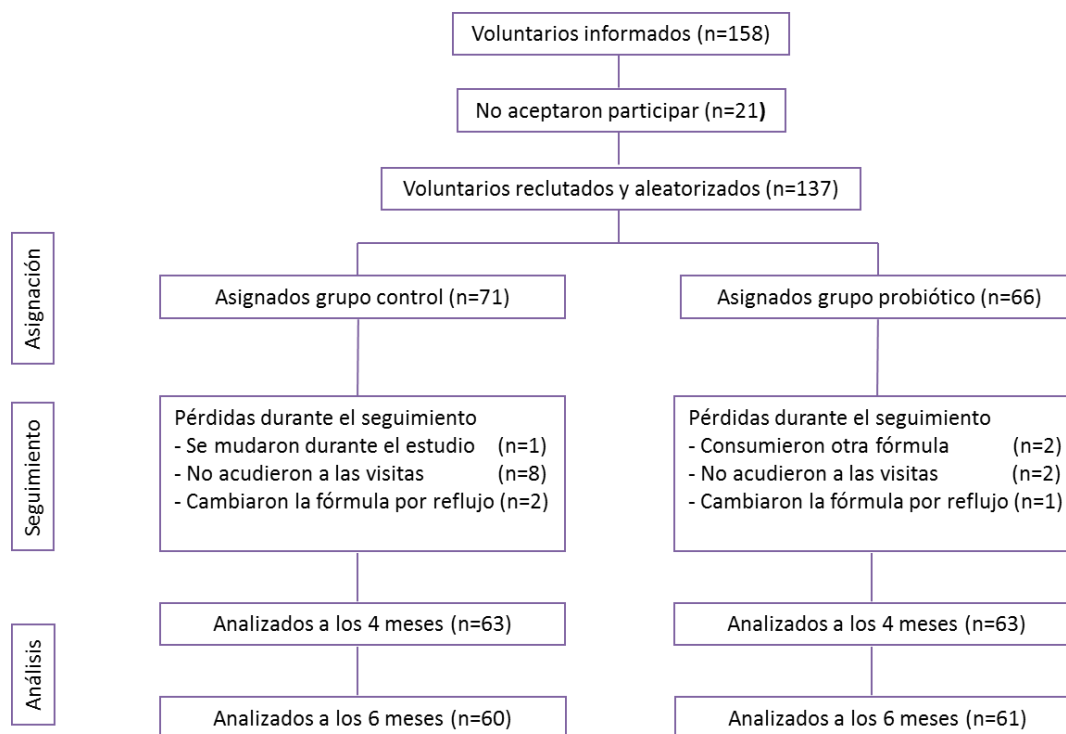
Voluntarios informados (n=158)

No aceptaron participar (n=21)

Voluntarios reclutados y aleatorizados (n=137)

Asignación

Asignados grupo control (n=71)

Asignados grupo probiótico (n=66)

Seguimiento

Pérdidas durante el seguimiento
- Se mudaron durante el estudio (n=1)
- No acudieron a las visitas (n=8)
- Cambiaron la fórmula por reflujo (n=2)

Pérdidas durante el seguimiento
- Consumieron otra fórmula (n=2)
- No acudieron a las visitas (n=2)
- Cambiaron la fórmula por reflujo (n=1)

Análisis

Analizados a los 4 meses (n=63)

Analizados a los 4 meses (n=63)

Analizados a los 6 meses (n=60)

Analizados a los 6 meses (n=61)